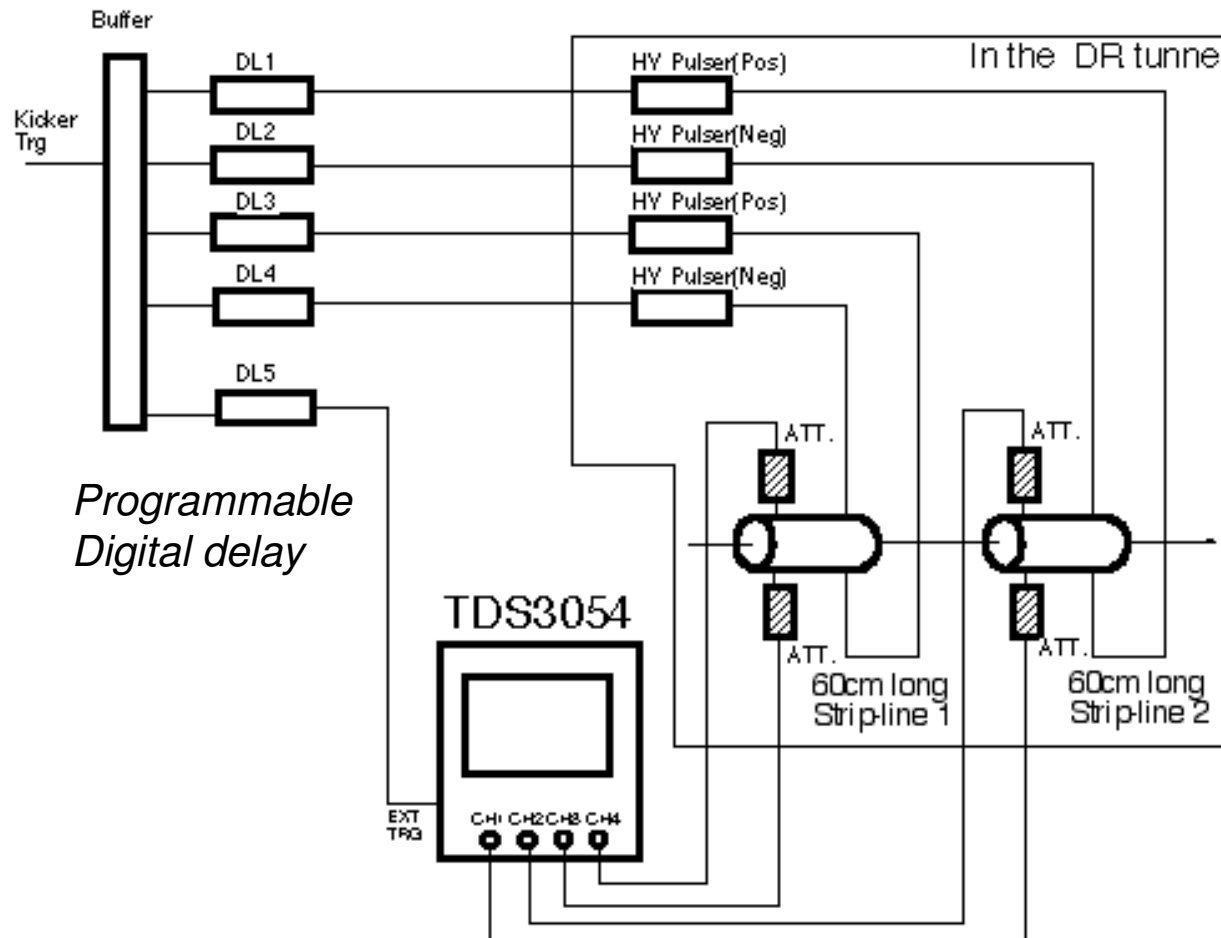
Buffer

In the DR tunne

Kicker Trg

DL1

DL2

DL3

DL4

DL5

HV Pulser(Pos)

HV Pulser(Neg)

HV Pulser(Pos)

HV Pulser(Neg)

ATT.

ATT.

ATT.

ATT.

Programmable Digital delay

TDS3054

60cm long Strip-line 1

60cm long Strip-line 2

EXT TRG

CH1 CH2 CH3 CH4